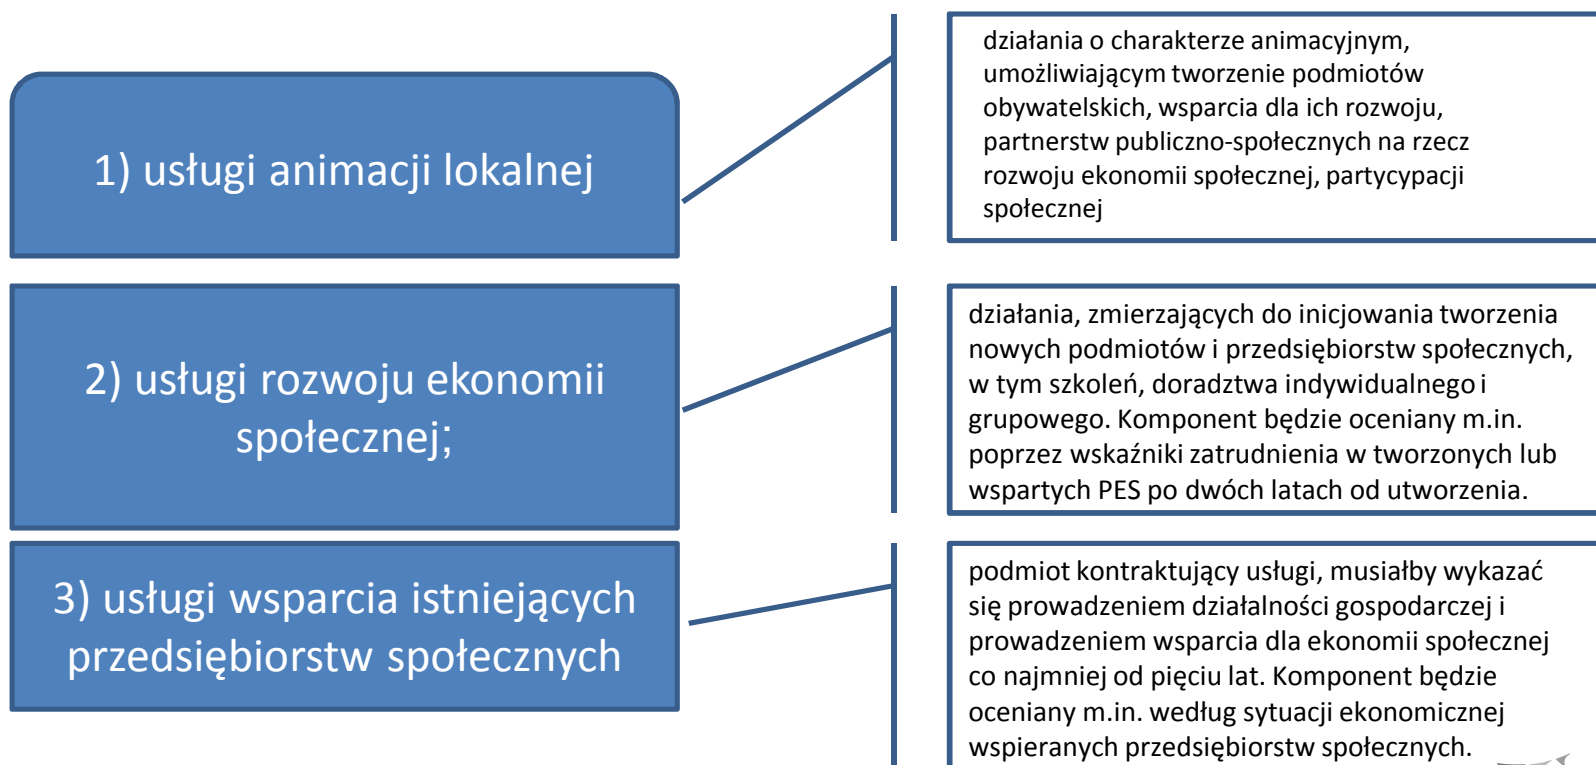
1) usługi animacji lokalnej

działania o charakterze animacyjnym, umożliwiającym tworzenie podmiotów obywatelskich, wsparcia dla ich rozwoju, partnerstw publiczno-społecznych na rzecz rozwoju ekonomii społecznej, partycypacji społecznej

2) usługi rozwoju ekonomii społecznej;

działania, zmierzających do inicjowania tworzenia nowych podmiotów i przedsiębiorstw społecznych, w tym szkoleń, doradztwa indywidualnego i grupowego. Komponent będzie oceniany m.in. poprzez wskaźniki zatrudnienia w tworzonych lub wspartych PES po dwóch latach od utworzenia.

3) usługi wsparcia istniejących przedsiębiorstw społecznych

podmiot kontraktujący usługi, musiałby wykazać się prowadzeniem działalności gospodarczej i prowadzeniem wsparcia dla ekonomii społecznej co najmniej od pięciu lat. Komponent będzie oceniany m.in. według sytuacji ekonomicznej wspieranych przedsiębiorstw społecznych.